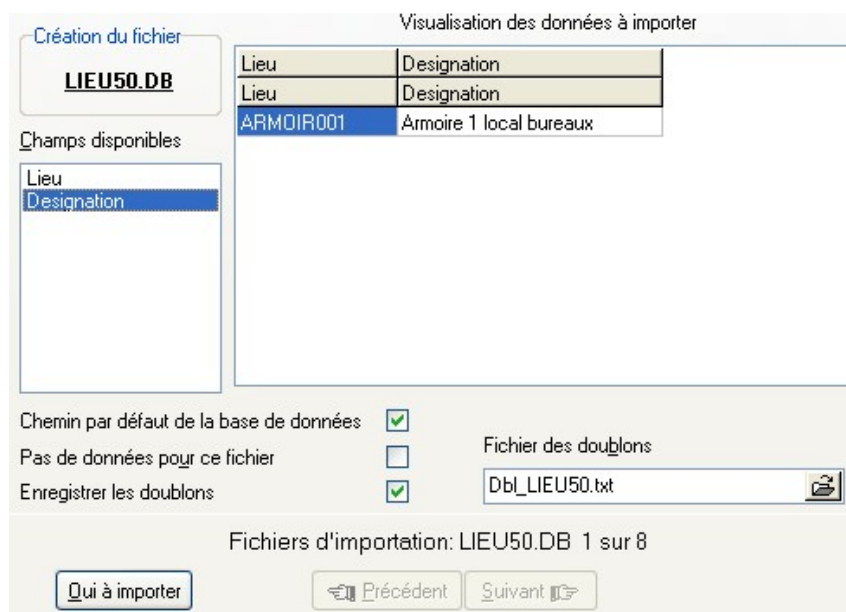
Création du fichier

LIEU50.DB

Champs disponibles

Lieu
Designation

Visualisation des données à importer

| Lieu | Designation |
|---|---|
| Lieu | Designation |
| ARMOIR001 | Armoire 1 local bureaux |

Chemin par défaut de la base de données
Pas de données pour ce fichier
Enregistrer les doublons

Fichier des doublons

Dbl_LIEU50.txt

Fichiers d'importation: LIEU50.DB 1 sur 8

Oui à importer

Précédent

Suivant